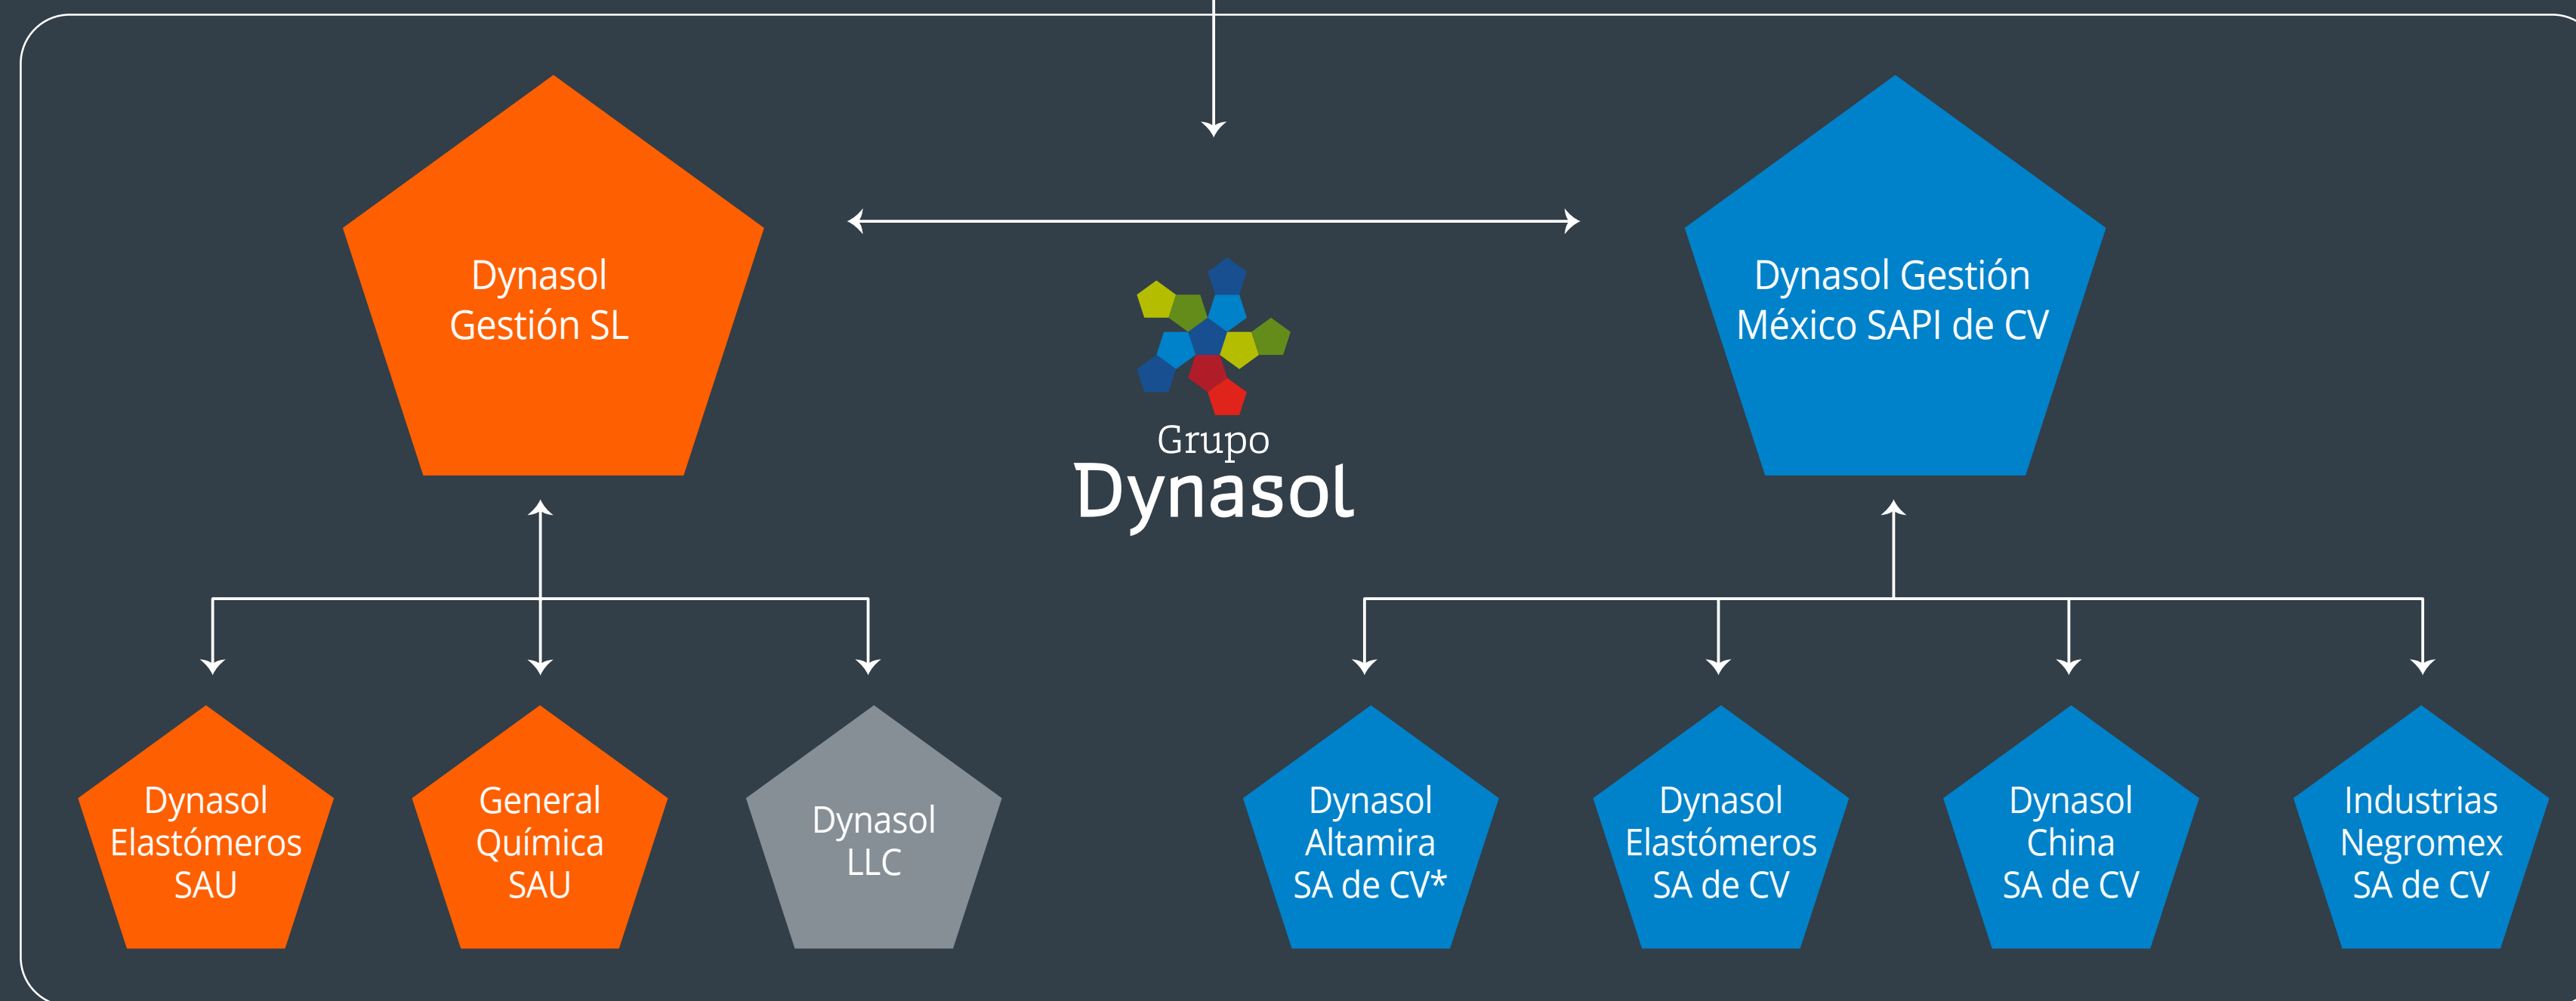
Dynasol Gestión SL

Grupo Dynasol

Dynasol Gestión México SAPI de CV

Dynasol Elastómeros SAU

General Química SAU

Dynasol LLC

Dynasol Altamira SA de CV*

Dynasol Elastómeros SA de CV

Dynasol China SA de CV

Industrias Negromex SA de CV